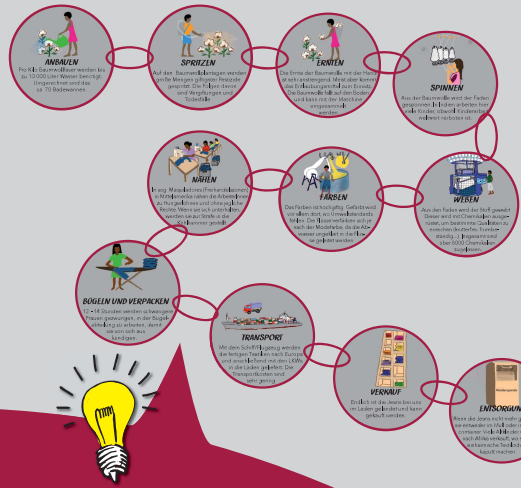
ANBAUEN
Pro Kilo Baumwolle werden bis zu 10.000 Liter Wasser benötigt. Umgerechnet sind das ca. 70 Badewannen.

SPRITZEN
Auf den Baumwollplantagen werden große Mengen giftige Pestizide gespritzt. Die Folgen davon sind Vergiftungen und Todesfälle.

ERNTEN
Die Ernte der Baumwolle mit der Hand ist sehr anstrengend. Meist aber kommen Erntemaschinen zum Einsatz. Die Baumwolle fällt auf den Boden und kann mit der Maschine eingesammelt werden.

SPINNEN
Aus der Baumwolle wird der Faden gesponnen. In Indien arbeiten hier viele Kinder, obwohl Kinderarbeit weltweit verboten ist.

NÄHEN
In sog. Maquiladoras (Freihandelszonen) in Mittelamerika nähen die Arbeiterinnen zu Hungerlöhnen und ohne jegliche Rechte. Wenn sie sich unterstützen, werden sie auf Straße in die Kleidung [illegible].

FÄRBEN
Das Färben ist hochgiftig. Gefährlich sind vor allem dort, wo Umweltstandards fehlen. Die Flüsse verfärben sich je nach der Modefarbe, da die Abwasser ungefiltert in die Flüsse geleitet werden.

WEBEN
Aus den Faden wird der Stoff gewebt. Dieser wird mit Chemikalien ausgerüstet, um bestimmte Qualitäten zu erreichen (knitterfrei, formbeständig...). Insgesamt sind über 8000 Chemikalien zugelassen.

BÜGELN UND VERPACKEN
12 - 14 Stunden werden so teilweise Frauen gezwungen, in der Bügelabteilung zu arbeiten, damit sie sich aus kündigen.

TRANSPORT
Mit dem Schiff/Flugzeug werden die fertigen Textilien nach Europa und anschließend mit den LKWs in die Läden geliefert. Die Transportkosten sind sehr gering.

VERKAUF
Endlich ist die Jeans bei uns im Laden gelandet und kann gekauft werden.

ENTSORGUNG
Wenn die Jeans nicht mehr gefällt, wird sie entweder im Müll oder im Altkleidercontainer. Viele Altkleider werden nach Afrika verkauft, wo sie die einheimische Textilindustrie kaputt machen.